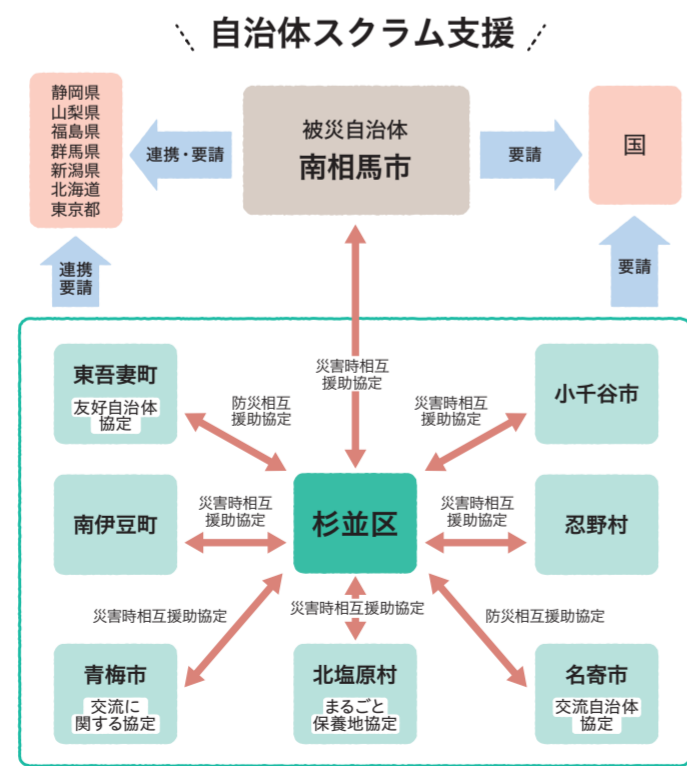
自治体スクラム支援

静岡県
山梨県
福島県
群馬県
新潟県
北海道
東京都

連携・要請

被災自治体
南相馬市

要請

国

連携
要請

要請

災害時相互
援助協定

東吾妻町
友好自治体
協定

防災相互
援助協定

災害時相互
援助協定

小千谷市

南伊豆町

災害時相互
援助協定

杉並区

災害時相互
援助協定

忍野村

災害時相互援助協定

災害時相互援助協定

防災相互援助協定

青梅市
交流に
関する協定

北塩原村
まるごと
保養地協定

名寄市
交流自治体
協定